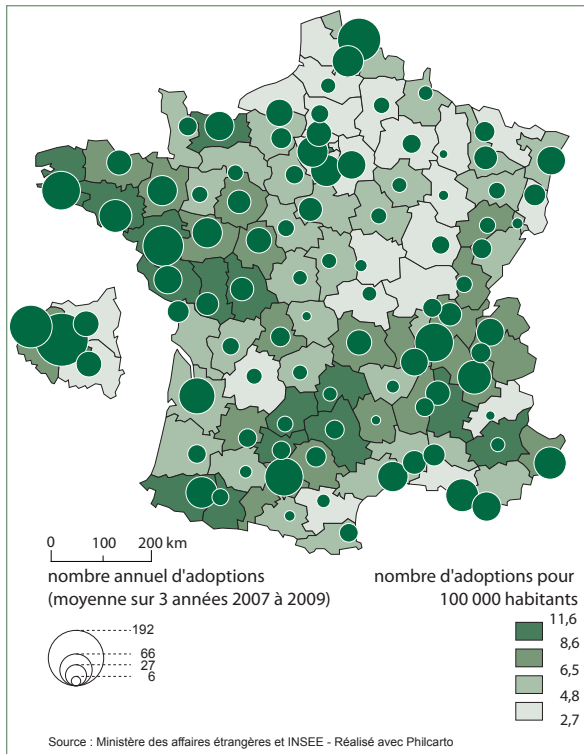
0 100 200 km

nombre annuel d'adoptions
(moyenne sur 3 années 2007 à 2009)

192
66
27
6

nombre d'adoptions pour
100 000 habitants

11,6
8,6
6,5
4,8
2,7

Source : Ministère des affaires étrangères et INSEE - Réalisé avec Philcarto